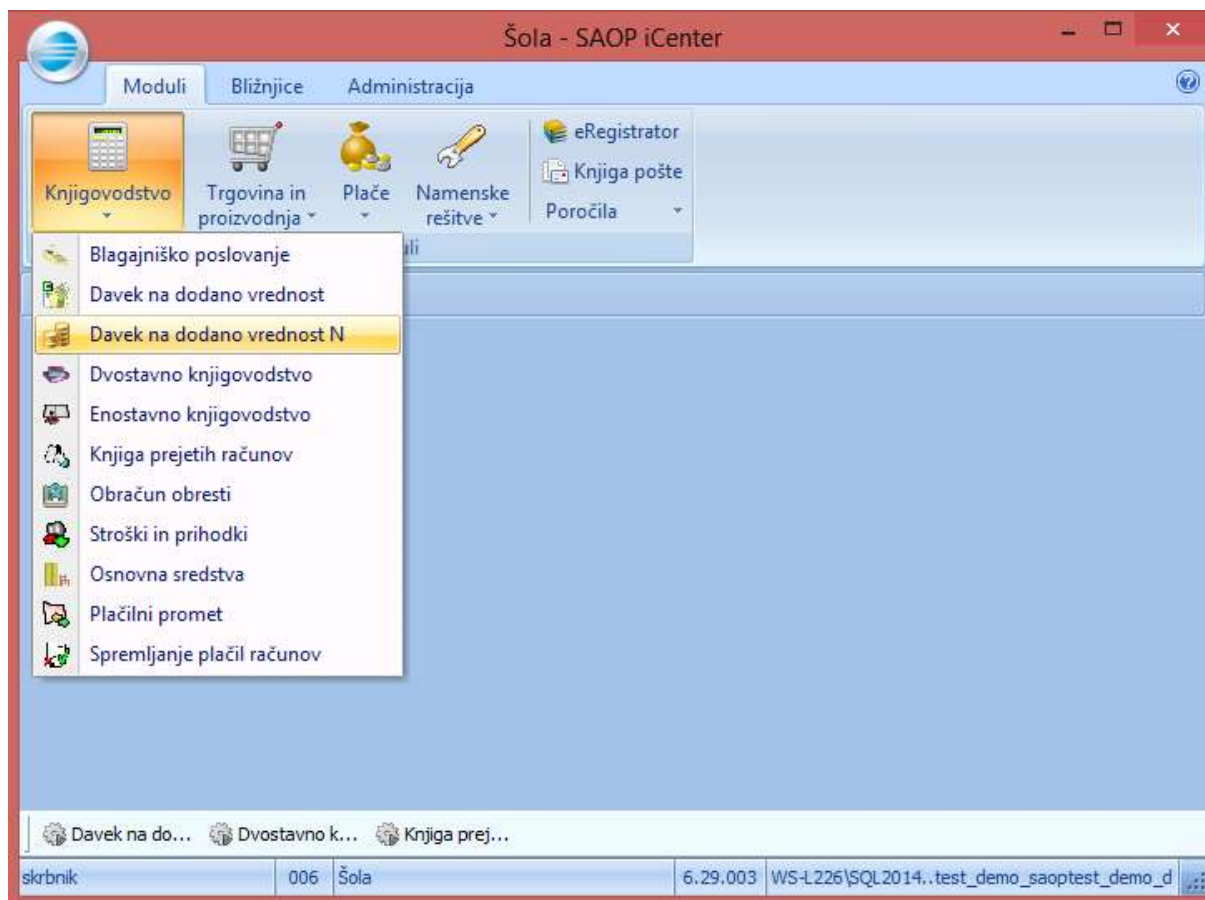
Šola - SAOP iCenter

Moduli
Bližnjice
Administracija

Knjigovodstvo
Trgovina in proizvodnja
Plače
Namenske rešitve
eRegistrator
Knjiga pošte
Poročila

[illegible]uli

Blagajniško poslovanje
Davek na dodano vrednost
Davek na dodano vrednost N
Dvostavno knjigovodstvo
Enostavno knjigovodstvo
Knjiga prejetih računov
Obračun obresti
Stroški in prihodki
Osnovna sredstva
Plačilni promet
Spremljanje plačil računov

Davek na do...
Dvostavno k...
Knjiga prej...

skrbnik | 006 | Šola | 6.29.003 | WS-L226\SQL2014..test_demo_saoptest_demo_d